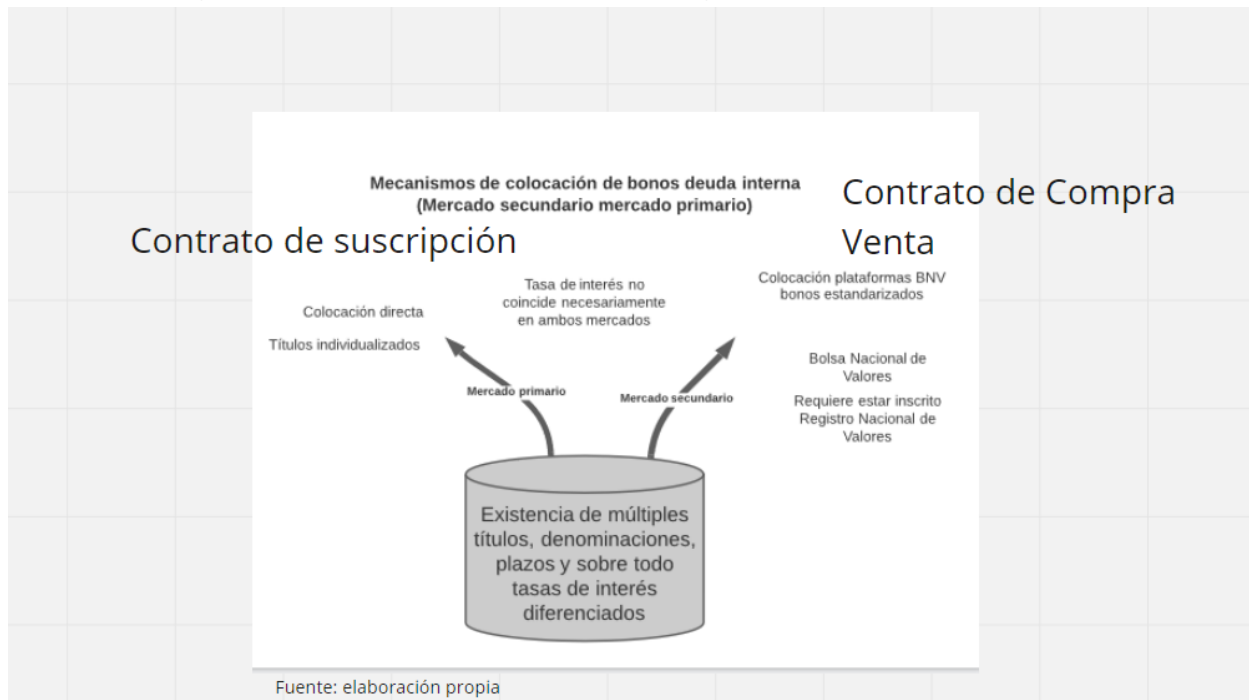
Mecanismos de colocación de bonos deuda interna
(Mercado secundario mercado primario)

Contrato de Compra Venta

Contrato de suscripción

Tasa de interés no coincide necesariamente en ambos mercados

Colocación plataformas BNV bonos estandarizados

Colocación directa

Títulos individualizados

Bolsa Nacional de Valores

Mercado primario

Mercado secundario

Requiere estar inscrito Registro Nacional de Valores

Existencia de múltiples títulos, denominaciones, plazos y sobre todo tasas de interés diferenciados

Fuente: elaboración propia